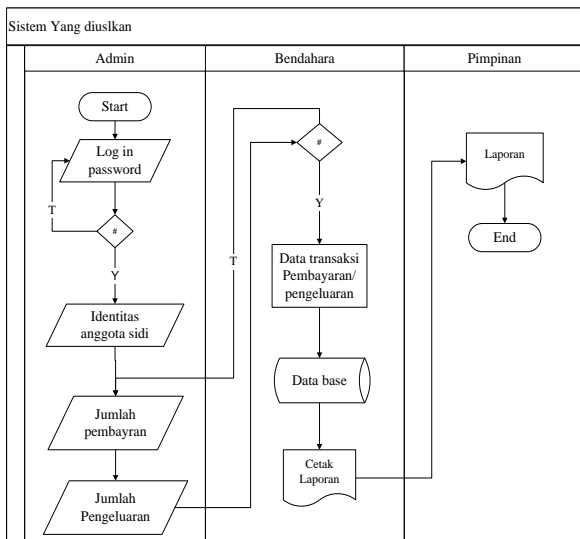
Sistem Yang diuslkan

| Admin | Bendahara | Pimpinan |
|---|---|---|

Start

Log in password

T

#

Y

Identitas anggota sidi

Jumlah pembayran

Jumlah Pengeluaran

T

#

Y

Data transaksi Pembayaran/ pengeluaran

Data base

Cetak Laporan

Laporan

End